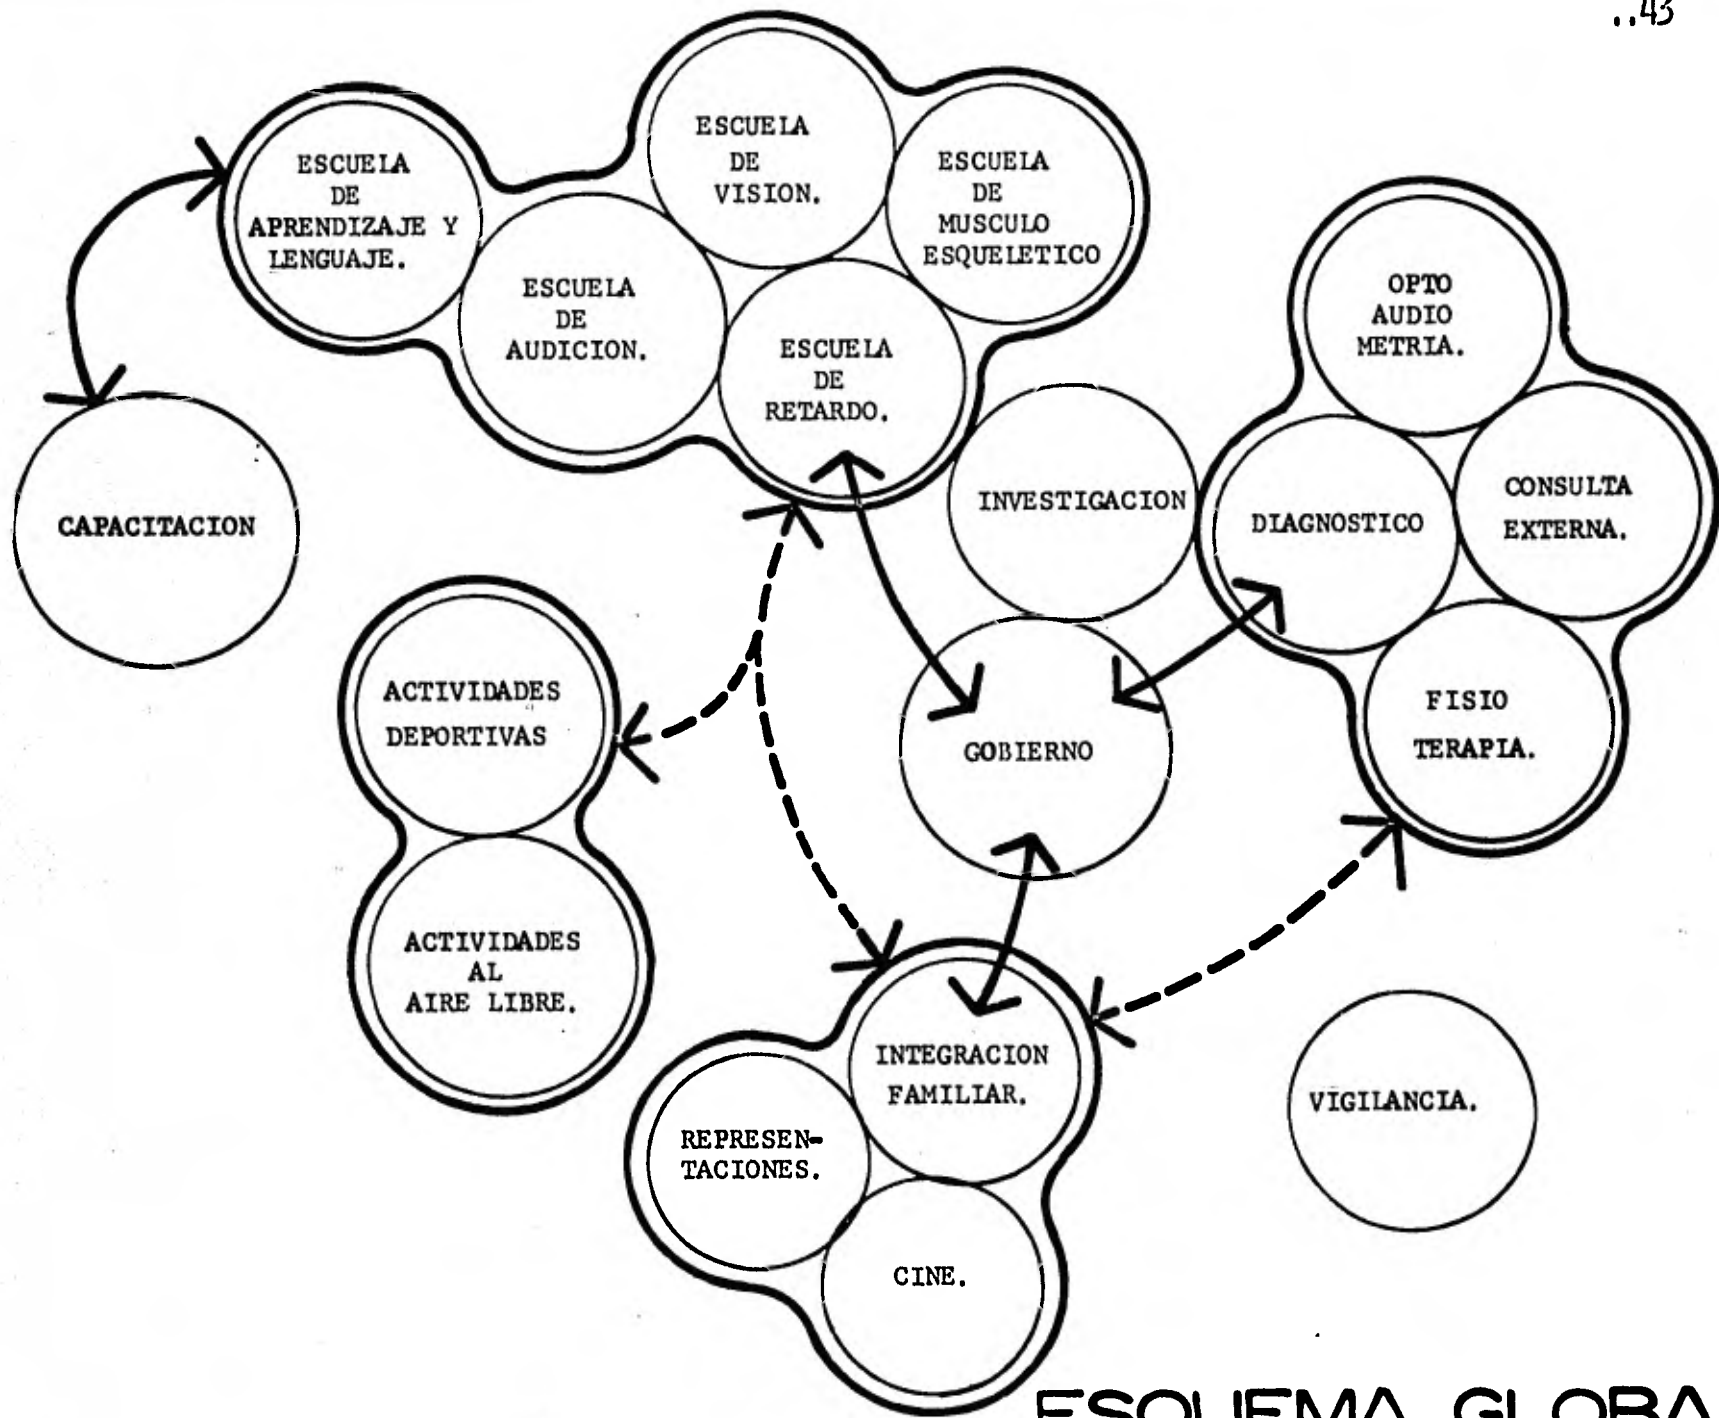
..43

ESCUELA DE APRENDIZAJE Y LENGUAJE.

ESCUELA DE VISION.

ESCUELA DE MUSCULO ESQUELETICO

ESCUELA DE AUDICION.

ESCUELA DE RETARDO.

OPTO AUDIO METRIA.

CAPACITACION

INVESTIGACION

DIAGNOSTICO

CONSULTA EXTERNA.

ACTIVIDADES DEPORTIVAS

GOBIERNO

FISIO TERAPIA.

ACTIVIDADES AL AIRE LIBRE.

INTEGRACION FAMILIAR.

REPRESENTACIONES.

VIGILANCIA.

CINE.

ESQUEMA GLOBA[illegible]